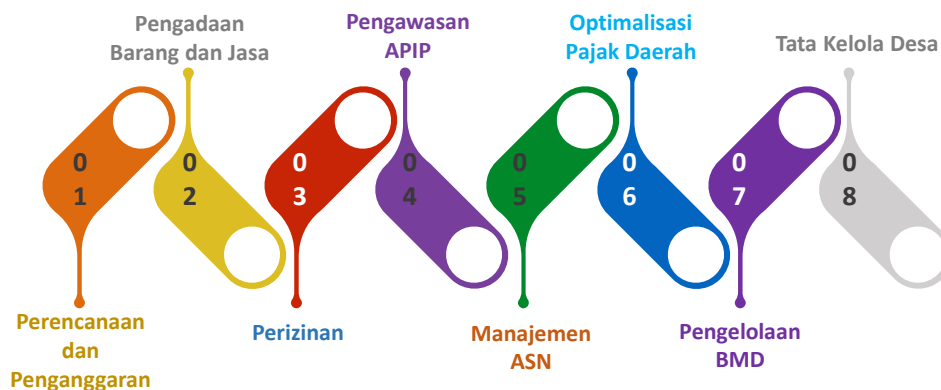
Pengadaan Barang dan Jasa

Pengawasan APIP

Optimalisasi Pajak Daerah

Tata Kelola Desa

0
1

0
2

0
3

0
4

0
5

0
6

0
7

0
8

Perencanaan dan Penganggaran

Perizinan

Manajemen ASN

Pengelolaan BMD